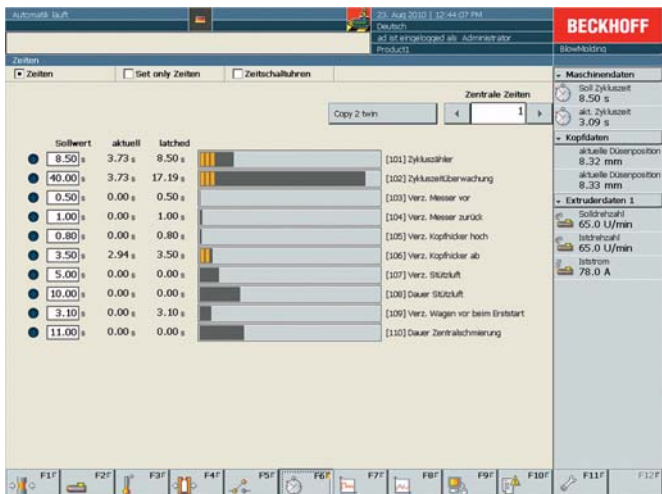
Automatik läuft

23. Aug 2010 | 12:44:07 PM
Deutsch
ad ist eingeloggt als Administrator
Product1

BECKHOFF
BlowMolding

Zeiten

Zeiten
Set only Zeiten
Zeitschaltuhren

Zentrale Zeiten

Copy 2 twin

1

| Sollwert | aktuell | latched | |
|---|---|---|---|
| 8.50 s | 3.73 s | 8.50 s | [101] Zykluszähler |
| 40.00 s | 3.73 s | 17.19 s | [102] Zykluszeitüberwachung |
| 0.50 s | 0.00 s | 0.50 s | [103] Verz. Messer vor |
| 1.00 s | 0.00 s | 1.00 s | [104] Verz. Messer zurück |
| 0.80 s | 0.00 s | 0.80 s | [105] Verz. Kopfnicker hoch |
| 3.50 s | 2.94 s | 3.50 s | [106] Verz. Kopfnicker ab |
| 5.00 s | 0.00 s | 0.00 s | [107] Verz. Stützluft |
| 10.00 s | 0.00 s | 0.00 s | [108] Dauer Stützluft |
| 3.10 s | 0.00 s | 3.10 s | [109] Verz. Wagen vor beim Erststart |
| 11.00 s | 0.00 s | 0.00 s | [110] Dauer Zentralschmierung |

Maschinendaten
Soll Zykluszeit
8.50 s
akt. Zykluszeit
3.09 s

Kopfdaten
aktuelle Düsenposition
8.32 mm
aktuelle Düsenposition
8.33 mm

Extruderdaten 1
Solldrehzahl
65.0 U/min
Istdrehzahl
65.0 U/min
Iststrom
78.0 A

F1 F2 F3 F4 F5 F6 F7 F8 F9 F10 F11 F12